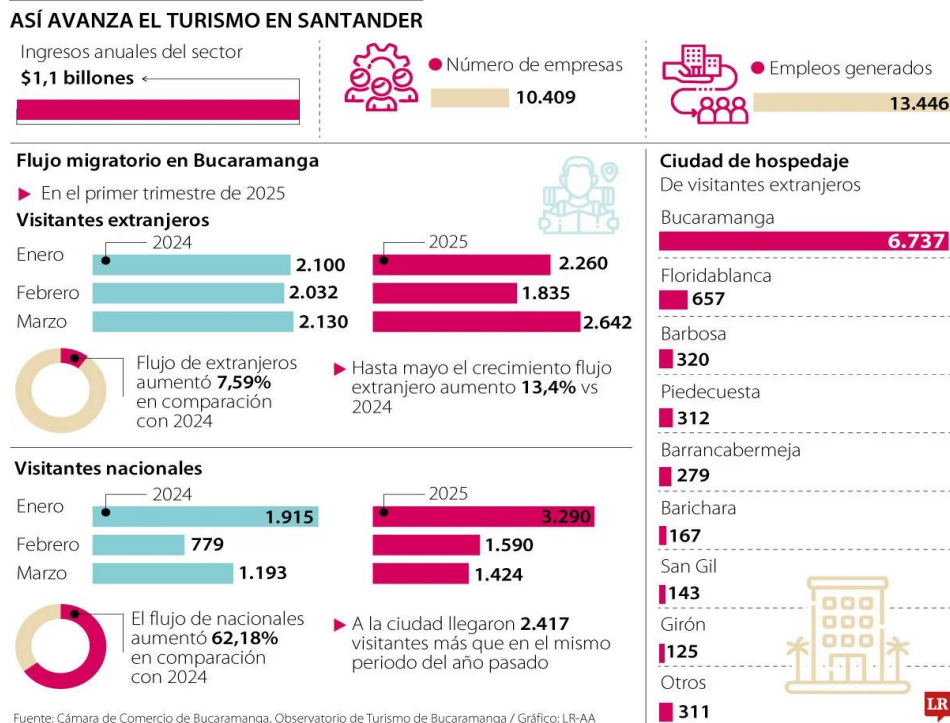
ASÍ AVANZA EL TURISMO EN SANTANDER

Ingresos anuales del sector
$1,1 billones

Número de empresas
10.409

Empleos generados
13.446

Flujo migratorio en Bucaramanga
En el primer trimestre de 2025

Visitantes extranjeros

| | 2024 | 2025 |
|---|---|---|
| Enero | 2.100 | 2.260 |
| Febrero | 2.032 | 1.835 |
| Marzo | 2.130 | 2.642 |

Flujo de extranjeros aumentó 7,59% en comparación con 2024

Hasta mayo el crecimiento flujo extranjero aumento 13,4% vs 2024

Visitantes nacionales

| | 2024 | 2025 |
|---|---|---|
| Enero | 1.915 | 3.290 |
| Febrero | 779 | 1.590 |
| Marzo | 1.193 | 1.424 |

El flujo de nacionales aumentó 62,18% en comparación con 2024

A la ciudad llegaron 2.417 visitantes más que en el mismo periodo del año pasado

Ciudad de hospedaje
De visitantes extranjeros

Bucaramanga
6.737
Floridablanca
657
Barbosa
320
Piedecuesta
312
Barrancabermeja
279
Barichara
167
San Gil
143
Girón
125
Otros
311

Fuente: Cámara de Comercio de Bucaramanga, Observatorio de Turismo de Bucaramanga / Gráfico: LR-AA

LR